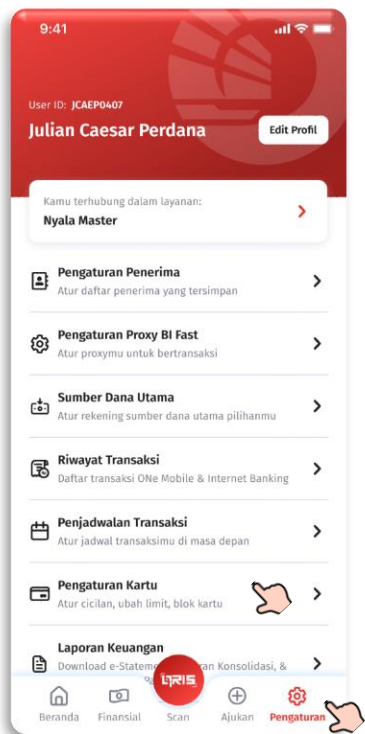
9:41

User ID: JCAEP0407

Julian Caesar Perdana

Edit Profil

Kamu terhubung dalam layanan:
Nyala Master

Pengaturan Penerima
Atur daftar penerima yang tersimpan

Pengaturan Proxy BI Fast
Atur proxymu untuk bertransaksi

Sumber Dana Utama
Atur rekening sumber dana utama pilihanmu

Riwayat Transaksi
Daftar transaksi ONe Mobile & Internet Banking

Penjadwalan Transaksi
Atur jadwal transaksimu di masa depan

Pengaturan Kartu
Atur cicilan, ubah limit, blok kartu

Laporan Keuangan
Download e-Statem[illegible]an Konsolidasi, &

Beranda
Finansial
QRIS
Scan
Ajukan
Pengaturan